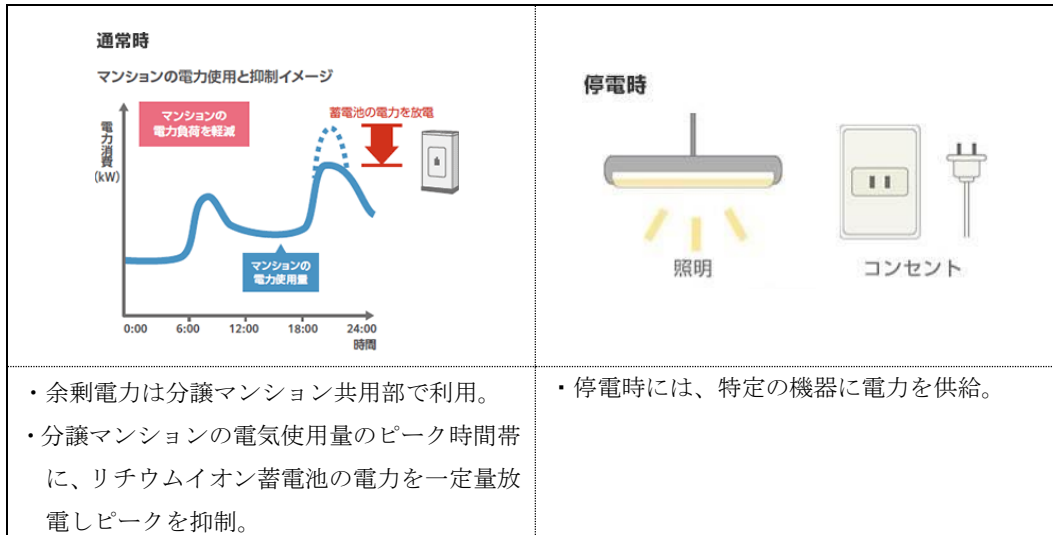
| 通常時<br>マンションの電力使用と抑制イメージ<br>マンションの電力負荷を軽減<br>蓄電池の電力を放電<br>電力消費(kW)<br>マンションの電力使用量<br>0:00 6:00 12:00 18:00 24:00<br>時間 | 停電時<br>照明<br>コンセント |
|---|---|
| ・余剰電力は分譲マンション共用部で利用。<br>・分譲マンションの電気使用量のピーク時間帯に、リチウムイオン蓄電池の電力を一定量放電しピークを抑制。 | ・停電時には、特定の機器に電力を供給。 |